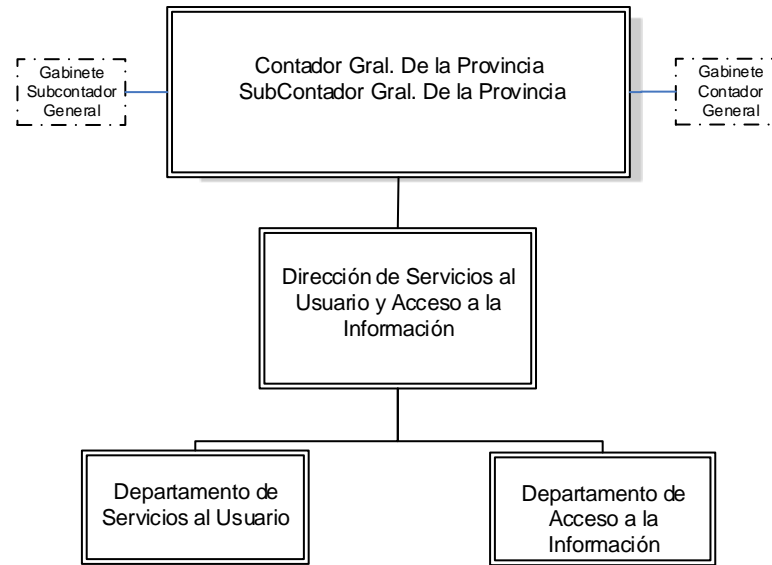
Gabinete Subcontador General

Contador Gral. De la Provincia
SubContador Gral. De la Provincia

Gabinete Contador General

Dirección de Servicios al Usuario y Acceso a la Información

Departamento de Servicios al Usuario

Departamento de Acceso a la Información